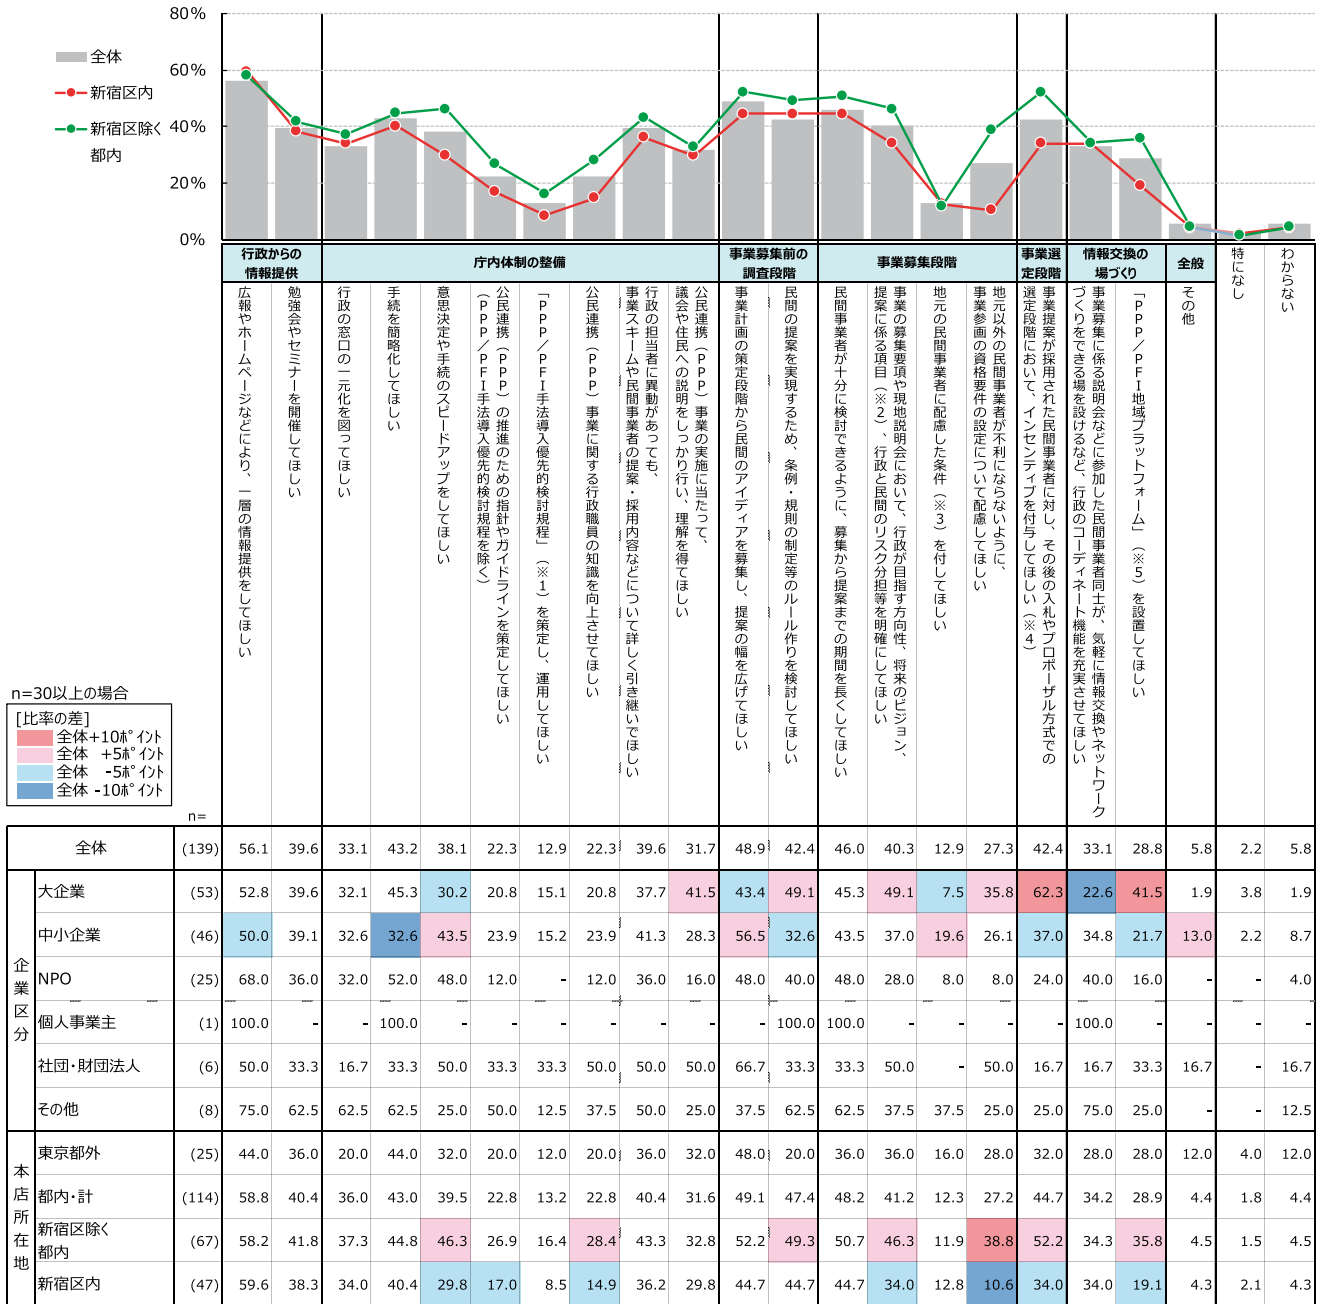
80%
60%
40%
20%
0%

全体
新宿区内
新宿区除く都内

行政からの情報提供 | 庁内体制の整備 | 事業募集前の調査段階 | 事業募集段階 | 事業選定段階 | 情報交換の場づくり | 全般

広報やホームページなどにより、一層の情報提供をしてほしい
勉強会やセミナーを開催してほしい
行政の窓口の一元化を図ってほしい
手続を簡略化してほしい
意思決定や手続のスピードアップをしてほしい
公民連携(PPP)の推進のための指針やガイドラインを策定してほしい(PPP/PFI手法導入優先的検討規程を除く)
「PPP/PFI手法導入優先的検討規程」(※1)を策定し、運用してほしい
公民連携(PPP)事業に関する行政職員の知識を向上させてほしい
行政の担当者に異動があっても、事業スキームや民間事業者の提案・採用内容などについて詳しく引き継いでほしい
公民連携(PPP)事業の実施に当たって、議会や住民への説明をしっかり行い、理解を得てほしい
事業計画の策定段階から民間のアイディアを募集し、提案の幅を広げてほしい
民間の提案を実現するため、条例・規則の制定等のルール作りを検討してほしい
民間事業者が十分に検討できるように、募集から提案までの期間を長くしてほしい
事業の募集要項や現地説明会において、行政が目指す方向性、将来のビジョン、提案に係る項目(※2)、行政と民間のリスク分担等を明確にしてほしい
地元の民間事業者に配慮した条件(※3)を付してほしい
地元以外の民間事業者が不利にならないように、事業参画の資格要件の設定について配慮してほしい
事業提案が採用された民間事業者に対し、その後の入札やプロポーザル方式での選定段階において、インセンティブを付与してほしい(※4)
事業募集に係る説明会などに参加した民間事業者同士が、気軽に情報交換やネットワークづくりをできる場を設けるなど、行政のコーディネート機能を充実させてほしい
「PPP/PFI地域プラットフォーム」(※5)を設置してほしい
その他
特になし
わからない

n=30以上の場合
[比率の差]
全体+10ポイント
全体 +5ポイント
全体 -5ポイント
全体 -10ポイント

n=

| | | n= | | | | | | | | | | | | | | | | | | | | | |
|---|---|---|---|---|---|---|---|---|---|---|---|---|---|---|---|---|---|---|---|---|---|---|---|
| 全体 | | (139) | 56.1 | 39.6 | 33.1 | 43.2 | 38.1 | 22.3 | 12.9 | 22.3 | 39.6 | 31.7 | 48.9 | 42.4 | 46.0 | 40.3 | 12.9 | 27.3 | 42.4 | 33.1 | 28.8 | 5.8 | 2.2 | 5.8 |
| 企業区分 | 大企業 | (53) | 52.8 | 39.6 | 32.1 | 45.3 | 30.2 | 20.8 | 15.1 | 20.8 | 37.7 | 41.5 | 43.4 | 49.1 | 45.3 | 49.1 | 7.5 | 35.8 | 62.3 | 22.6 | 41.5 | 1.9 | 3.8 | 1.9 |
| | 中小企業 | (46) | 50.0 | 39.1 | 32.6 | 32.6 | 43.5 | 23.9 | 15.2 | 23.9 | 41.3 | 28.3 | 56.5 | 32.6 | 43.5 | 37.0 | 19.6 | 26.1 | 37.0 | 34.8 | 21.7 | 13.0 | 2.2 | 8.7 |
| | NPO | (25) | 68.0 | 36.0 | 32.0 | 52.0 | 48.0 | 12.0 | - | 12.0 | 36.0 | 16.0 | 48.0 | 40.0 | 48.0 | 28.0 | 8.0 | 8.0 | 24.0 | 40.0 | 16.0 | - | - | 4.0 |
| | 個人事業主 | (1) | 100.0 | - | - | 100.0 | - | - | - | - | - | - | - | 100.0 | 100.0 | - | - | - | - | 100.0 | - | - | - | - |
| | 社団・財団法人 | (6) | 50.0 | 33.3 | 16.7 | 33.3 | 50.0 | 33.3 | 33.3 | 50.0 | 50.0 | 50.0 | 66.7 | 33.3 | 33.3 | 50.0 | - | 50.0 | 16.7 | 16.7 | 33.3 | 16.7 | - | 16.7 |
| | その他 | (8) | 75.0 | 62.5 | 62.5 | 62.5 | 25.0 | 50.0 | 12.5 | 37.5 | 50.0 | 25.0 | 37.5 | 62.5 | 62.5 | 37.5 | 37.5 | 25.0 | 25.0 | 75.0 | 25.0 | - | - | 12.5 |
| 本店所在地 | 東京都外 | (25) | 44.0 | 36.0 | 20.0 | 44.0 | 32.0 | 20.0 | 12.0 | 20.0 | 36.0 | 32.0 | 48.0 | 20.0 | 36.0 | 36.0 | 16.0 | 28.0 | 32.0 | 28.0 | 28.0 | 12.0 | 4.0 | 12.0 |
| | 都内・計 | (114) | 58.8 | 40.4 | 36.0 | 43.0 | 39.5 | 22.8 | 13.2 | 22.8 | 40.4 | 31.6 | 49.1 | 47.4 | 48.2 | 41.2 | 12.3 | 27.2 | 44.7 | 34.2 | 28.9 | 4.4 | 1.8 | 4.4 |
| | 新宿区除く都内 | (67) | 58.2 | 41.8 | 37.3 | 44.8 | 46.3 | 26.9 | 16.4 | 28.4 | 43.3 | 32.8 | 52.2 | 49.3 | 50.7 | 46.3 | 11.9 | 38.8 | 52.2 | 34.3 | 35.8 | 4.5 | 1.5 | 4.5 |
| | 新宿区内 | (47) | 59.6 | 38.3 | 34.0 | 40.4 | 29.8 | 17.0 | 8.5 | 14.9 | 36.2 | 29.8 | 44.7 | 44.7 | 44.7 | 34.0 | 12.8 | 10.6 | 34.0 | 34.0 | 19.1 | 4.3 | 2.1 | 4.3 |